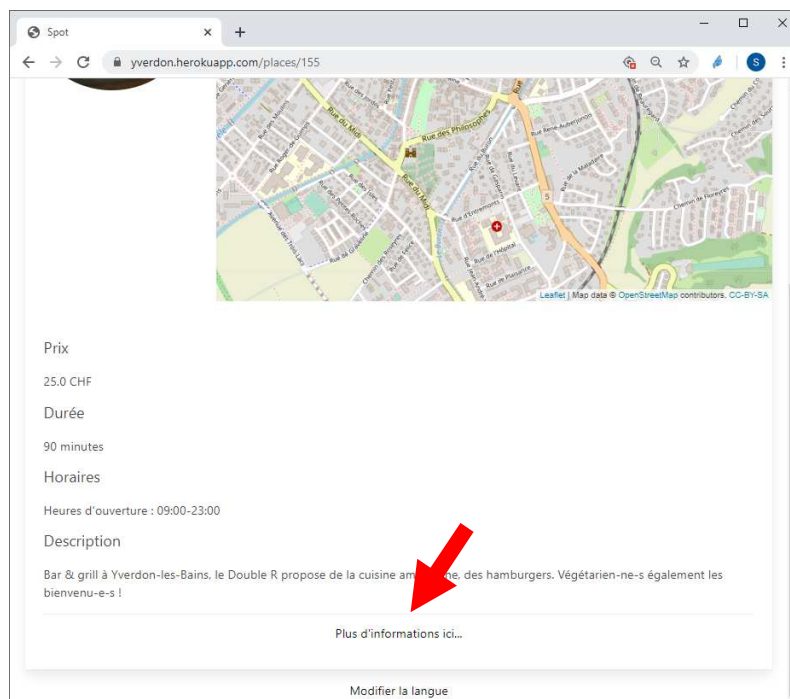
Spot
yverdon.herokuapp.com/places/155
S

Rue du Midi
Rue des Philosophes
Rue du Midi
Rue d'Entremonts
Rue de l'Hôpital
Rue de Plaisance
Chemin de Floreyres
Rue de la Maladaire
Rue René-Auberjonois
Rue de Neuchâtel
Rue de Graveline
5

Leaflet | Map data © OpenStreetMap contributors, CC-BY-SA

Prix

25.0 CHF

Durée

90 minutes

Horaires

Heures d'ouverture : 09:00-23:00

Description

Bar & grill à Yverdon-les-Bains, le Double R propose de la cuisine am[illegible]ne, des hamburgers. Végétarien-ne-s également les bienvenu-e-s !

Plus d'informations ici...

Modifier la langue